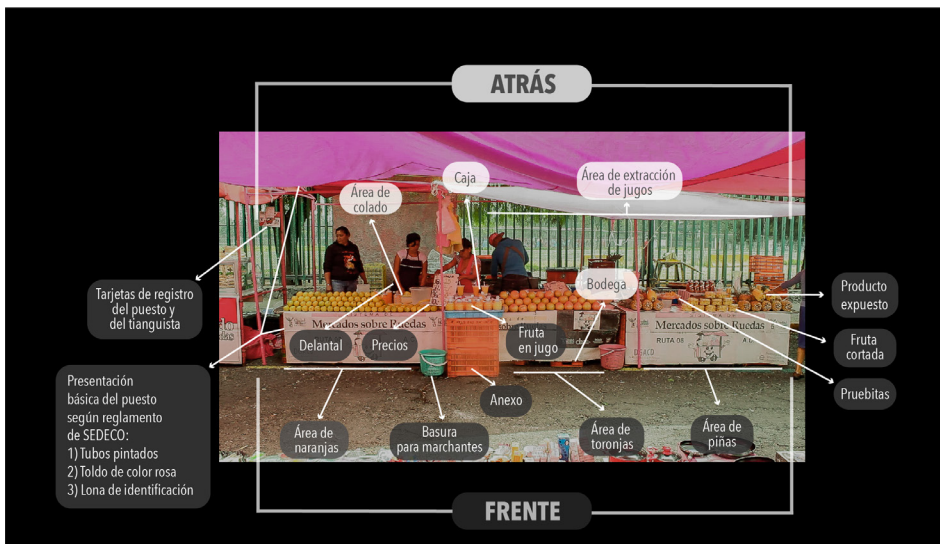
ATRÁS

Caja

Área de extracción de jugos

Área de colado

Tarjetas de registro del puesto y del tianguista

Bodega

Producto expuesto

Mercados sobre Ruedas

Mercados sobre Ruedas

Fruta cortada

Delantal

Precios

Fruta en jugo

Pruebitas

Presentación básica del puesto según reglamento de SEDECO:
1) Tubos pintados
2) Toldo de color rosa
3) Lona de identificación

Anexo

Área de naranjas

Basura para marchantes

Área de toronjas

Área de piñas

FRENTE